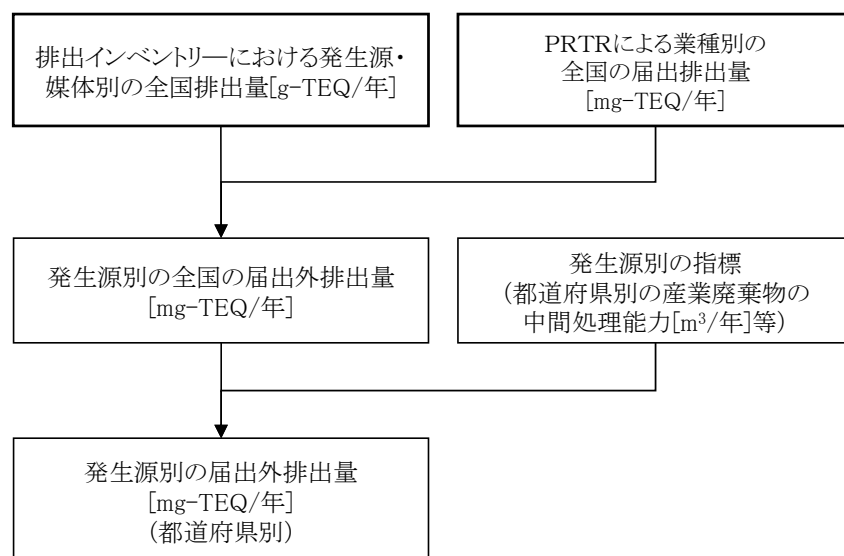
排出インベントリーにおける発生源・媒体別の全国排出量[g-TEQ/年]

PRTRによる業種別の全国の届出排出量[mg-TEQ/年]

発生源別の全国の届出外排出量[mg-TEQ/年]

発生源別の指標(都道府県別の産業廃棄物の中間処理能力[$m^3$/年]等)

発生源別の届出外排出量[mg-TEQ/年](都道府県別)